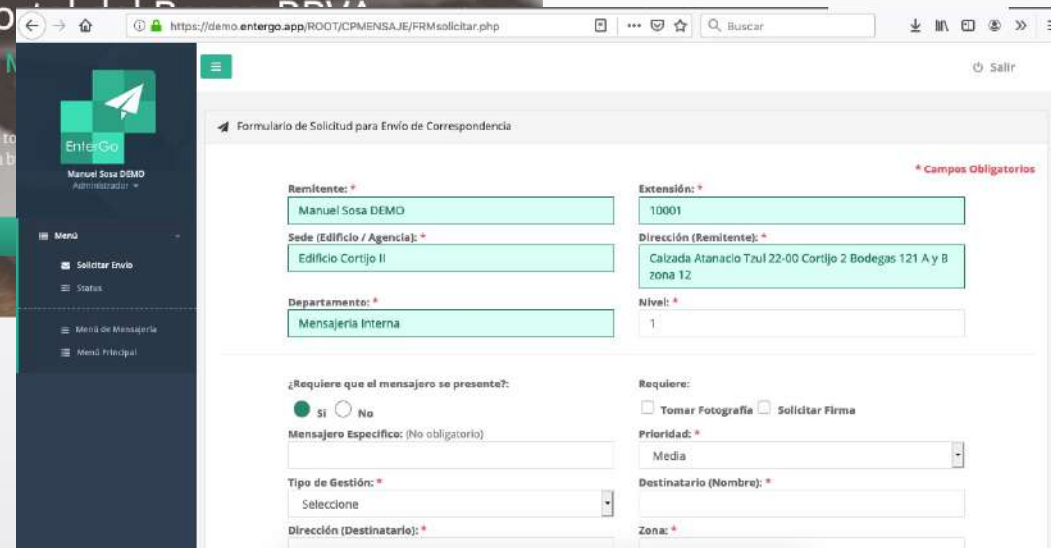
https://demo.entergo.app/ROOT/CPMENSAJE/FRMsolicitar.php

Buscar

EnterGo

Manuel Sosa DEMO
Administrador

Menú
Solicitar Envío
Status
Menú de Mensajería
Menú Principal

Salir

Formulario de Solicitud para Envío de Correspondencia

* Campos Obligatorios

Remitente: *
Manuel Sosa DEMO

Extensión: *
10001

Sede (Edificio / Agencia): *
Edificio Cortijo II

Dirección (Remitente): *
Calzada Atanacio Tzul 22-00 Cortijo 2 Bodegas 121 A y B zona 12

Departamento: *
Mensajeria Interna

Nivel: *
1

¿Requiere que el mensajero se presente?:
Si No

Requiere:
Tomar Fotografía Solicitar Firma

Mensajero Especifico: (No obligatorio)

Prioridad: *
Media

Tipo de Gestión: *
Seleccione

Destinatario (Nombre): *

Dirección (Destinatario): *

Zona: *